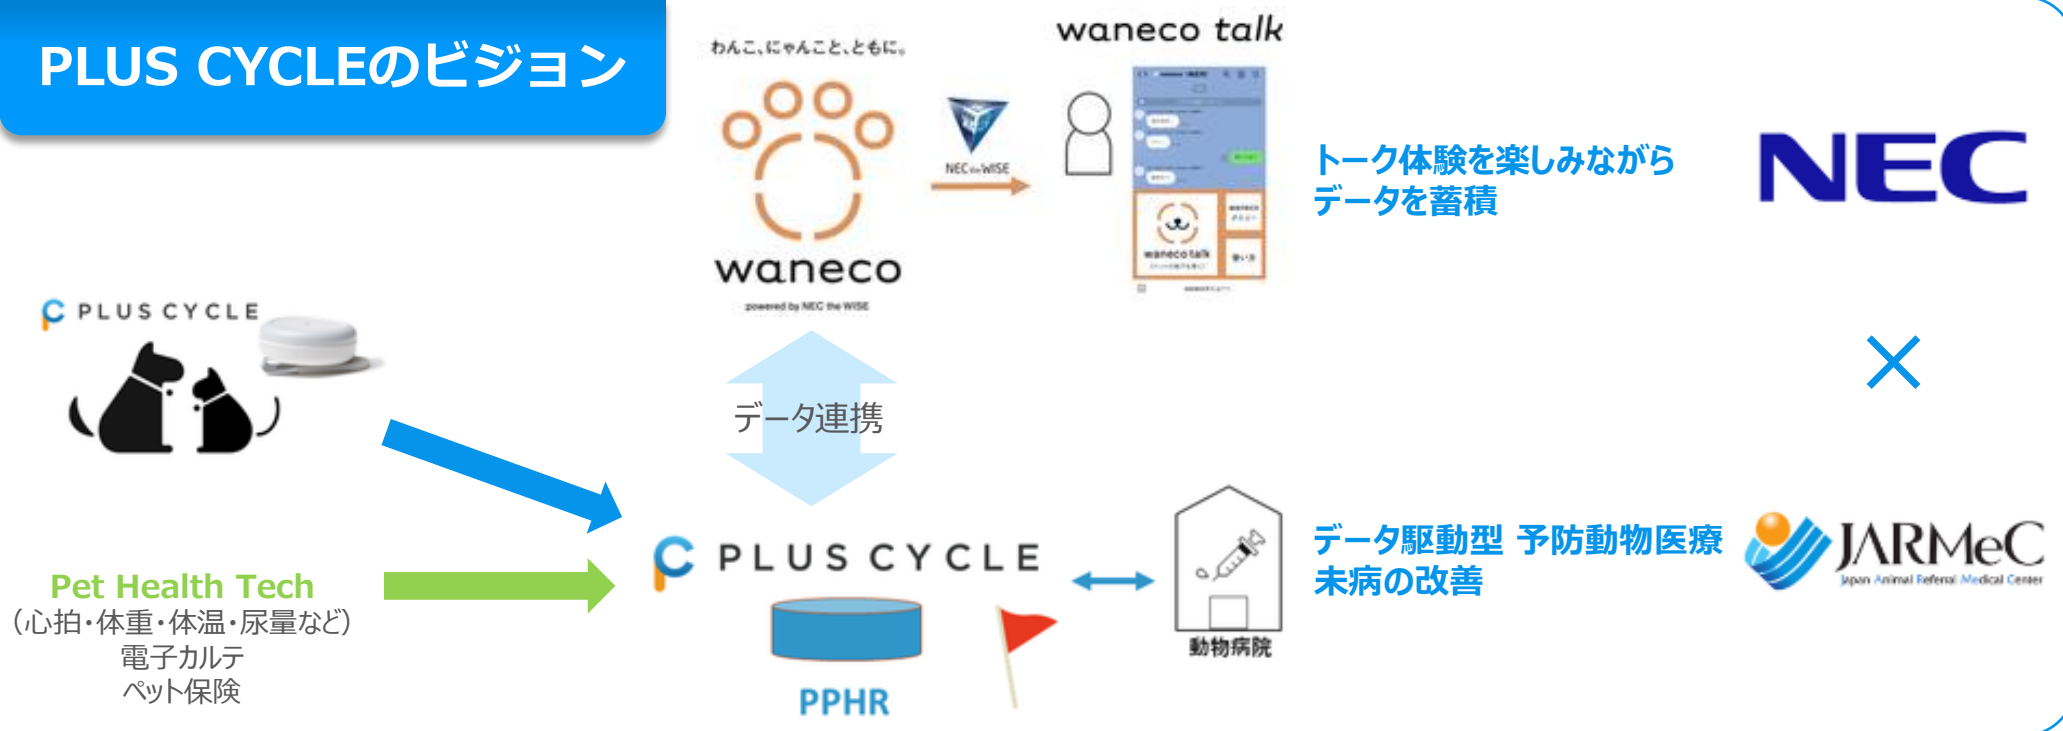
PLUS CYCLEのビジョン

わんこ、にゃんこと、ともに。

waneco

powered by NEC the WISE

NEC the WISE

waneco talk

waneco talk

トーク体験を楽しみながらデータを蓄積

NEC

PLUS CYCLE

データ連携

×

Pet Health Tech
(心拍・体重・体温・尿量など)
電子カルテ
ペット保険

PLUS CYCLE

PPHR

動物病院

データ駆動型 予防動物医療
未病の改善

JARMeC
Japan Animal Referral Medical Center